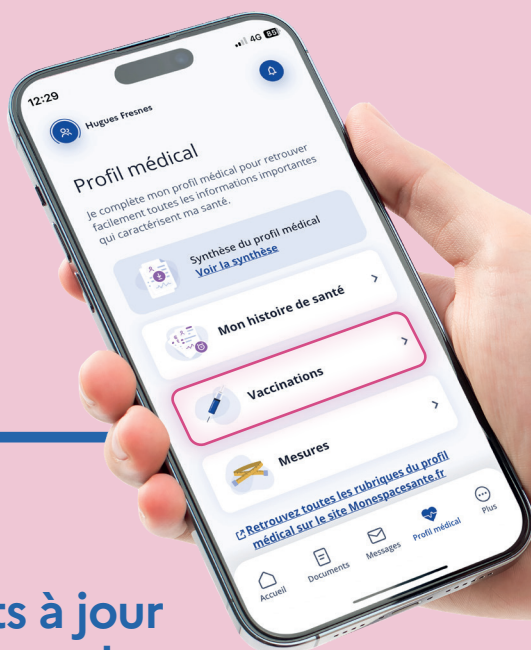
12:29

4G 85

Hugues Fresnes

Profil médical

Je complète mon profil médical pour retrouver facilement toutes les informations importantes qui caractérisent ma santé.

Synthèse du profil médical
Voir la synthèse

Mon histoire de santé

Vaccinations

Mesures

Retrouvez toutes les rubriques du profil médical sur le site Monespacesante.fr

Accueil
Documents
Messages
Profil médical
Plus

ts à jour